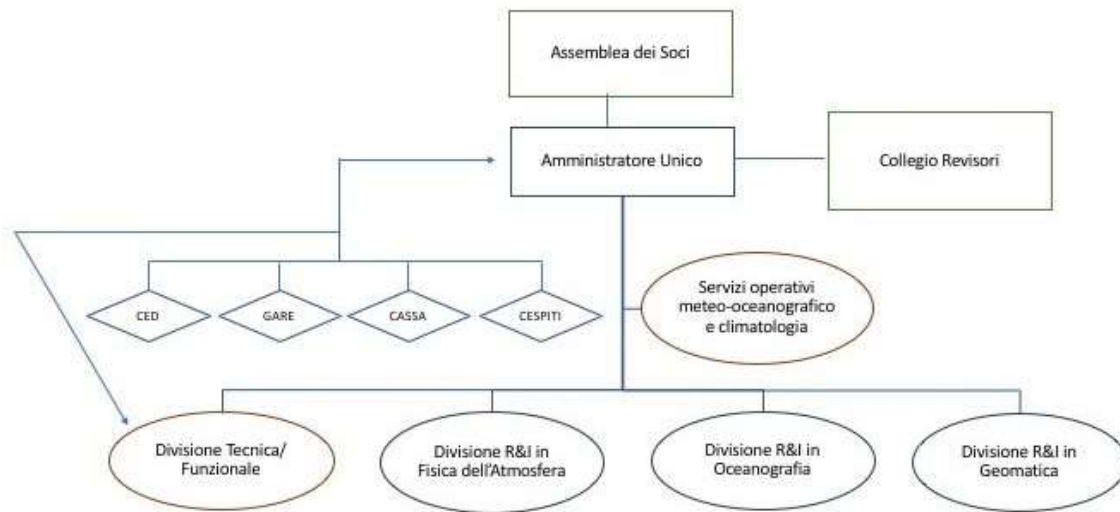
Assemblea dei Soci

Amministratore Unico

Collegio Revisori

CED

GARE

CASSA

CESPITI

Servizi operativi meteo-oceanografico e climatologia

Divisione Tecnica/ Funzionale

Divisione R&I in Fisica dell'Atmosfera

Divisione R&I in Oceanografia

Divisione R&I in Geomatica